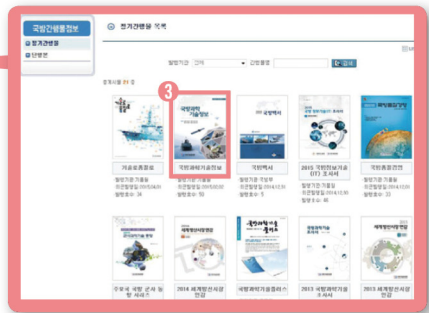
국방간행물정보
정기간행물
단행본

정기간행물 목록

발행기관 전체 간행물명 검색

정기시행 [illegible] 중

3

국방과학기술정보

국방과학기술정보

국방백서

2015 국방전략기술 (DT) 조사서

세계방산시장

국방과학기술플러스

2014 세계방산시장 연감

2013 국방과학기술 조사서

2013 세계방산시장 연감